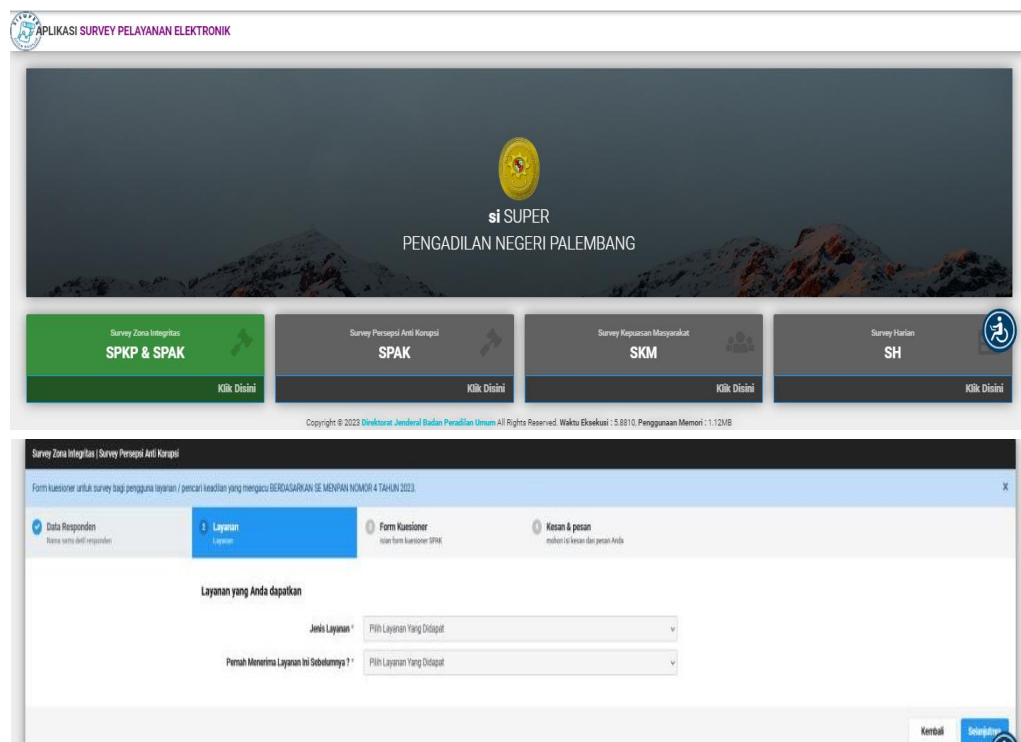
APLIKASI SURVEY PELAYANAN ELEKTRONIK

si SUPER
PENGADILAN NEGERI PALEMBANG

Survey Zona Integritas
SPKP & SPAK
Klik Disini

Survey Persepsi Anti Korupsi
SPAK
Klik Disini

Survey Kepuasan Masyarakat
SKM
Klik Disini

Survey Harian
SH
Klik Disini

Copyright © 2023 Direktorat Jenderal Badan Peradilan Umum All Rights Reserved. Waktu Eksekusi : 5.8810. Penggunaan Memori : 1.12MB

Survey Zona Integritas | Survey Persepsi Anti Korupsi

Form kuesioner untuk survey bagi pengguna layanan / pencari keadilan yang mengacu BERDASARKAN SE MENPAN NOMOR 4 TAHUN 2023.

x

Data Responden
Nama serta detil responden

2 Layanan
Layanan

3 Form Kuesioner
isian form kuesioner SPAK

4 Kesan & pesan
mohon isi kesan dan pesan Anda

Layanan yang Anda dapatkan

Jenis Layanan * Pilih Layanan Yang Didapat

Pernah Menerima Layanan Ini Sebelumnya ? * Pilih Layanan Yang Didapat

Kembali Selanjutnya